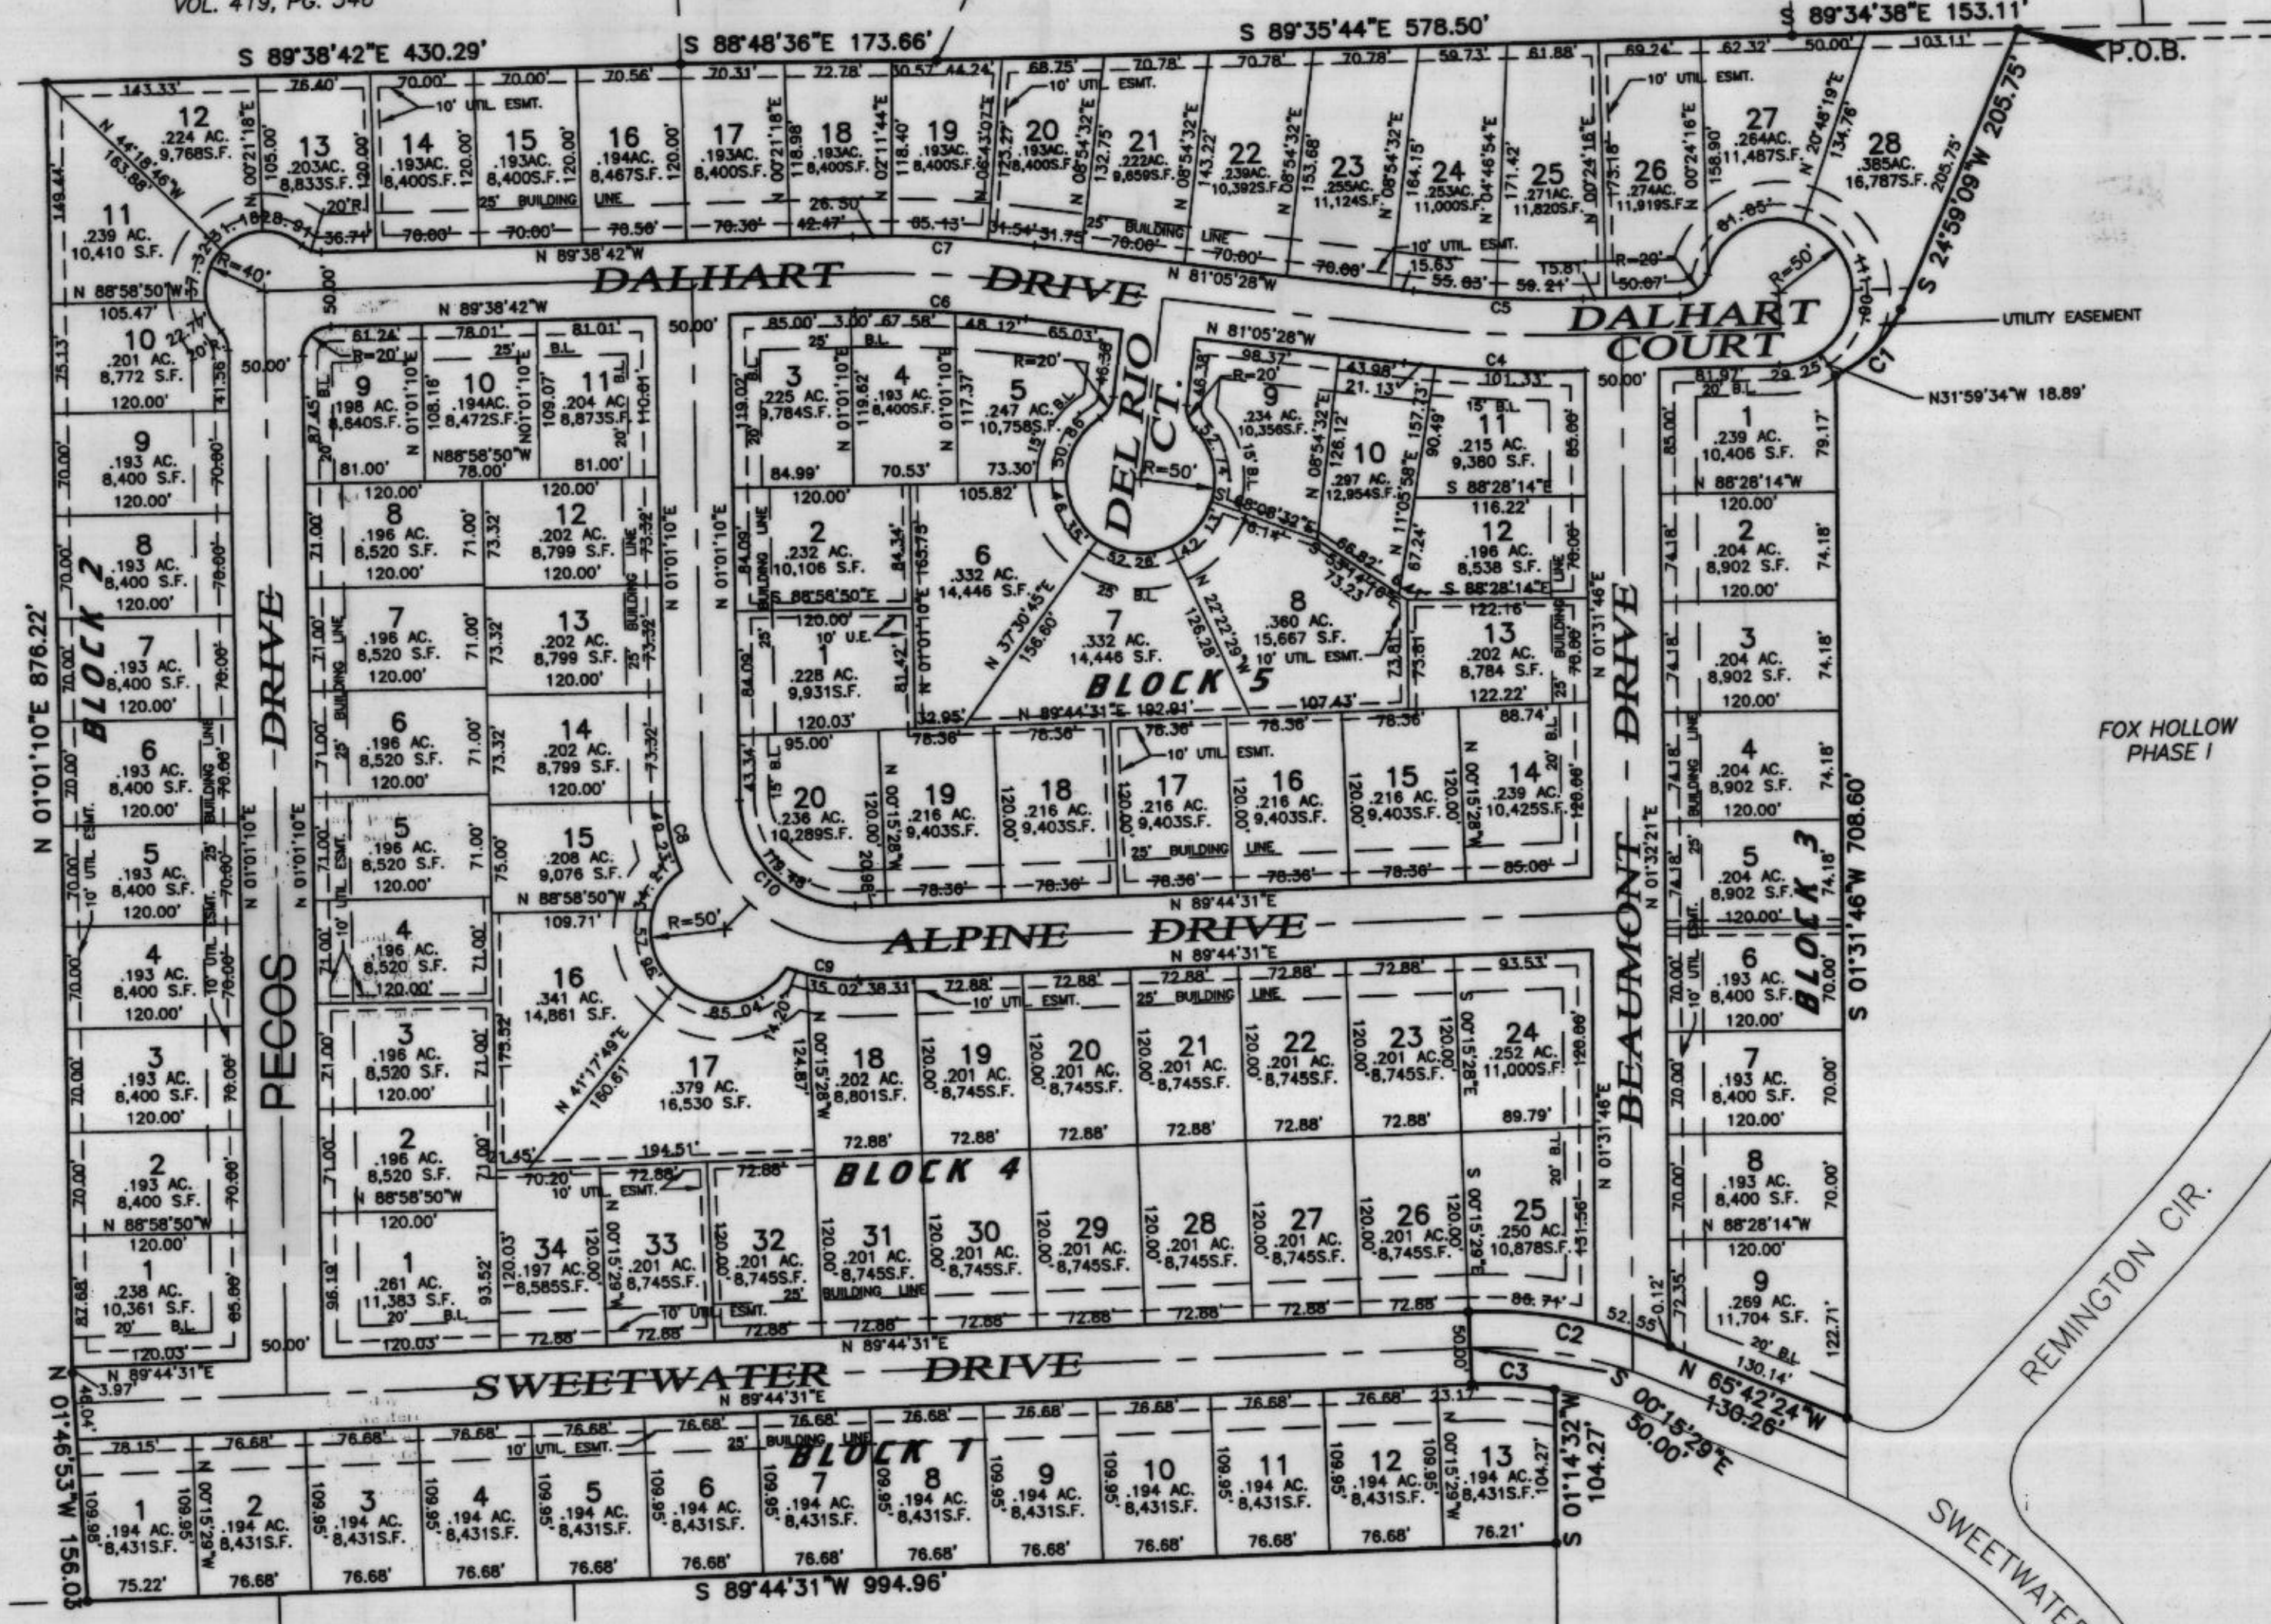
VOL. 419, PG. 340

S 89°38'42"E 430.29'
S 88°48'36"E 173.66'
S 89°35'44"E 578.50'
S 89°34'38"E 153.11'
P.O.B.

DALHART DRIVE
DALHART COURT
DEL RIO CT.
ALPINE DRIVE
BEAUMONT DRIVE
PECOS DRIVE
SWEETWATER DRIVE
REMINGTON CIR.
SWEETWATER
FOX HOLLOW PHASE I
UTILITY EASEMENT
N31°59'34"W 18.89'

BLOCK 2
BLOCK 3
BLOCK 4
BLOCK 5
BLOCK 1

12 .224 AC. 9,768S.F.
13 .203AC. 8,833S.F.
14 .193AC. 8,400S.F.
15 .193AC. 8,400S.F.
16 .194AC. 8,467S.F.
17 .193AC. 8,400S.F.
18 .193AC. 8,400S.F.
19 .193AC. 8,400S.F.
20 .193AC. 8,400S.F.
21 .222AC. 9,659S.F.
22 .239AC. 10,392S.F.
23 .255AC. 11,124S.F.
24 .253AC. 11,000S.F.
25 .271AC. 11,820S.F.
26 .274AC. 11,919S.F.
27 .264AC. 11,487S.F.
28 .385AC. 16,787S.F.

11 .239 AC. 10,410 S.F.
10 .201 AC. 8,772 S.F.
9 .193 AC. 8,400 S.F.
8 .193 AC. 8,400 S.F.
7 .193 AC. 8,400 S.F.
6 .193 AC. 8,400 S.F.
5 .193 AC. 8,400 S.F.
4 .193 AC. 8,400 S.F.
3 .193 AC. 8,400 S.F.
2 .193 AC. 8,400 S.F.
1 .238 AC. 10,361 S.F.

9 .198 AC. 8,640S.F.
10 .194AC. 8,472S.F.
11 .204 AC. 8,873S.F.
8 .196 AC. 8,520 S.F.
12 .202 AC. 8,799 S.F.
7 .196 AC. 8,520 S.F.
13 .202 AC. 8,799 S.F.
6 .196 AC. 8,520 S.F.
14 .202 AC. 8,799 S.F.
5 .196 AC. 8,520 S.F.
15 .208 AC. 9,076 S.F.
4 .196 AC. 8,520 S.F.
16 .341 AC. 14,861 S.F.
3 .196 AC. 8,520 S.F.
17 .379 AC. 16,530 S.F.
2 .196 AC. 8,520 S.F.
1 .261 AC. 11,383 S.F.

3 .225 AC. 9,784S.F.
4 .193 AC. 8,400S.F.
5 .247 AC. 10,758S.F.
9 .234 AC. 10,356S.F.
10 .297 AC. 12,954S.F.
11 .215 AC. 9,380 S.F.
2 .232 AC. 10,106 S.F.
6 .332 AC. 14,446 S.F.
7 .332 AC. 14,446 S.F.
8 .360 AC. 15,667 S.F.
12 .196 AC. 8,538 S.F.
13 .202 AC. 8,784 S.F.
1 .228 AC. 9,931S.F.
20 .236 AC. 10,289S.F.
19 .216 AC. 9,403S.F.
18 .216 AC. 9,403S.F.
17 .216 AC. 9,403S.F.
16 .216 AC. 9,403S.F.
15 .216 AC. 9,403S.F.
14 .239 AC. 10,425S.F.

18 .202 AC. 8,801S.F.
19 .201 AC. 8,745S.F.
20 .201 AC. 8,745S.F.
21 .201 AC. 8,745S.F.
22 .201 AC. 8,745S.F.
23 .201 AC. 8,745S.F.
24 .252 AC. 11,000S.F.
34 .197 AC. 8,585S.F.
33 .201 AC. 8,745S.F.
32 .201 AC. 8,745S.F.
31 .201 AC. 8,745S.F.
30 .201 AC. 8,745S.F.
29 .201 AC. 8,745S.F.
28 .201 AC. 8,745S.F.
27 .201 AC. 8,745S.F.
26 .201 AC. 8,745S.F.
25 .250 AC. 10,878S.F.

1 .239 AC. 10,406 S.F.
2 .204 AC. 8,902 S.F.
3 .204 AC. 8,902 S.F.
4 .204 AC. 8,902 S.F.
5 .204 AC. 8,902 S.F.
6 .193 AC. 8,400 S.F.
7 .193 AC. 8,400 S.F.
8 .193 AC. 8,400 S.F.
9 .269 AC. 11,704 S.F.

1 .194 AC. 8,431S.F.
2 .194 AC. 8,431S.F.
3 .194 AC. 8,431S.F.
4 .194 AC. 8,431S.F.
5 .194 AC. 8,431S.F.
6 .194 AC. 8,431S.F.
7 .194 AC. 8,431S.F.
8 .194 AC. 8,431S.F.
9 .194 AC. 8,431S.F.
10 .194 AC. 8,431S.F.
11 .194 AC. 8,431S.F.
12 .194 AC. 8,431S.F.
13 .194 AC. 8,431S.F.

N 01°01'10"E 876.22'
S 24°59'09"W 205.75'
S 01°31'46"W 708.60'
N 65°42'24"W 130.26'
S 00°15'29"E 50.00'
S 01°14'32"W 104.27'
S 89°44'31"W 994.96'
N 01°46'53"W 156.03'
N 89°38'42"W
N 81°05'28"W
N 88°58'50"W
N 89°44'31"E
N 88°28'14"W
N 37°30'45"E 156.60'
N 41°17'49"E 160.61'
N 44°18'46"W 163.88'
N 89°44'31"E 192.91'
R=40'
R=50'
R=20'
C1 C2 C3 C4 C5 C6 C7 C8 C9 C10
10' UTIL. ESMT.
25' BUILDING LINE
20' B.L.
50.00'
120.00'